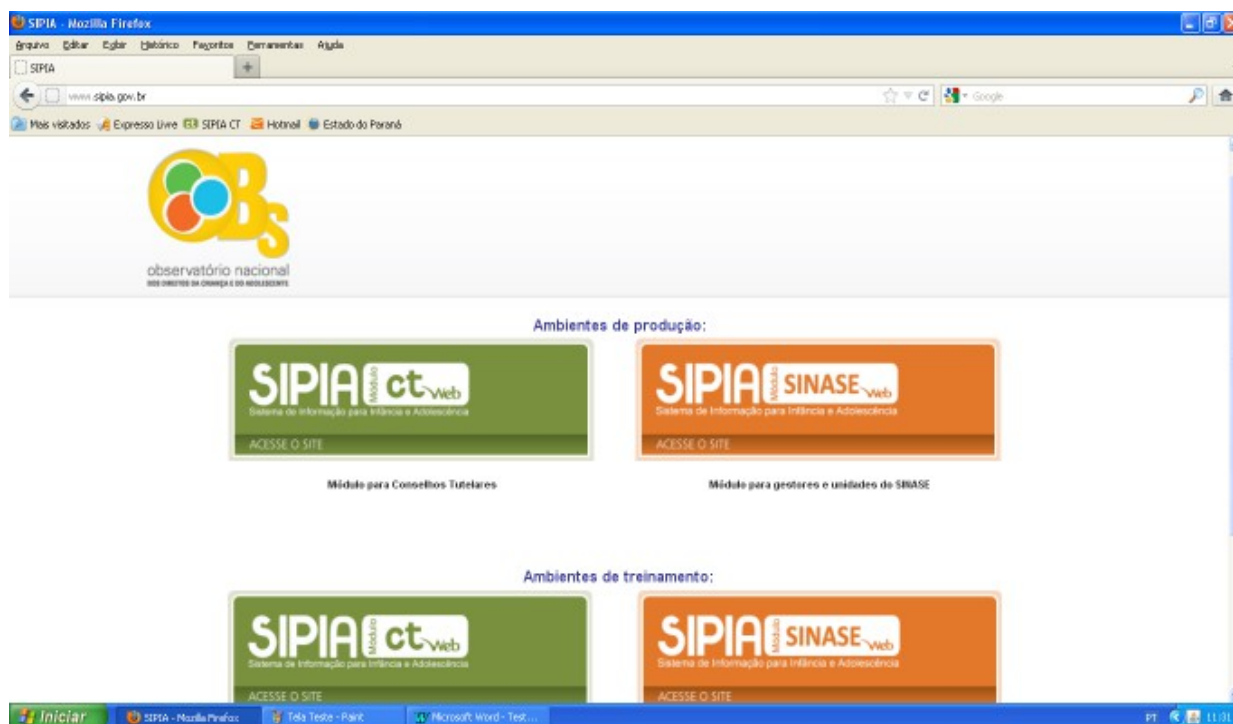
SIPIA - Mozilla Firefox

Arquivo Editar Exibir Histórico Favoritos Ferramentas Ajuda

SIPIA

www.sipia.gov.br

Google

Mais visitados Expresso Livre SIPIA CT Hotmail Estado do Paraná

OBs

observatório nacional
DOS DIREITOS DA CRIANÇA E DO ADOLESCENTE

Ambientes de produção:

SIPIA Módulo ct Web
Sistema de Informação para Infância e Adolescência
ACESSE O SITE

SIPIA Módulo SINASE Web
Sistema de Informação para Infância e Adolescência
ACESSE O SITE

Módulo para Conselhos Tutelares

Módulo para gestores e unidades do SINASE

Ambientes de treinamento:

SIPIA Módulo ct Web
Sistema de Informação para Infância e Adolescência
ACESSE O SITE

SIPIA Módulo SINASE Web
Sistema de Informação para Infância e Adolescência
ACESSE O SITE

Iniciar SIPIA - Mozilla Firefox Tela Teste - Paint Microsoft Word - Test...

PT 11:31